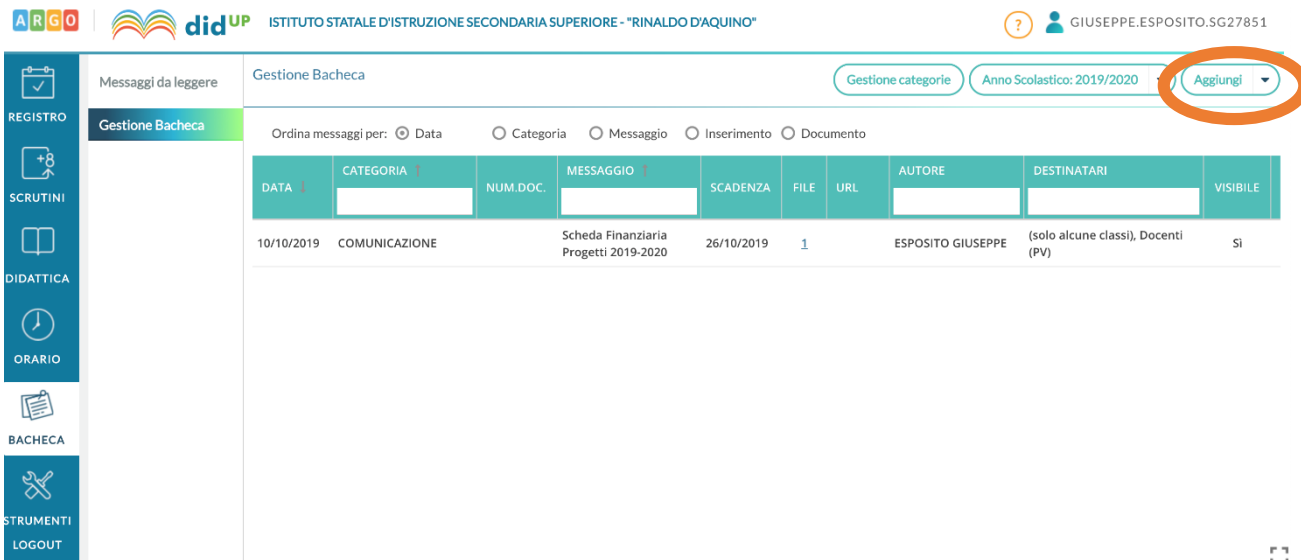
ARGO didUP ISTITUTO STATALE D'ISTRUZIONE SECONDARIA SUPERIORE - "RINALDO D'AQUINO"

? GIUSEPPE.ESPOSITO.SG27851

REGISTRO
SCRUTINI
DIDATTICA
ORARIO
BACHECA
STRUMENTI
LOGOUT

Messaggi da leggere
Gestione Bacheca

Gestione Bacheca

Gestione categorie
Anno Scolastico: 2019/2020
Aggiungi

Ordina messaggi per: Data Categoria Messaggio Inserimento Documento

| DATA | CATEGORIA | NUM.DOC. | MESSAGGIO | SCADENZA | FILE | URL | AUTORE | DESTINATARI | VISIBILE |
|---|---|---|---|---|---|---|---|---|---|
| 10/10/2019 | COMUNICAZIONE | | Scheda Finanziaria Progetti 2019-2020 | 26/10/2019 | 1 | | ESPOSITO GIUSEPPE | (solo alcune classi), Docenti (PV) | Sì |